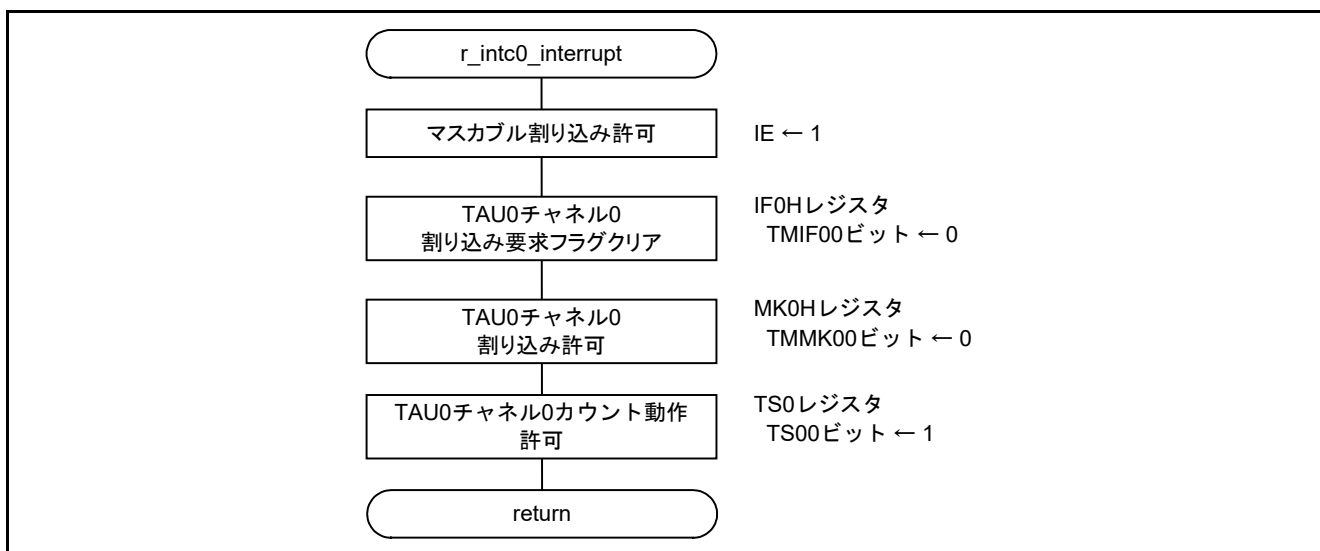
r_intc0_interrupt

マスカブル割り込み許可

IE ← 1

TAU0チャネル0
割り込み要求フラグクリア

IF0Hレジスタ
TMIF00ビット ← 0

TAU0チャネル0
割り込み許可

MK0Hレジスタ
TMMK00ビット ← 0

TAU0チャネル0カウント動作
許可

TS0レジスタ
TS00ビット ← 1

return